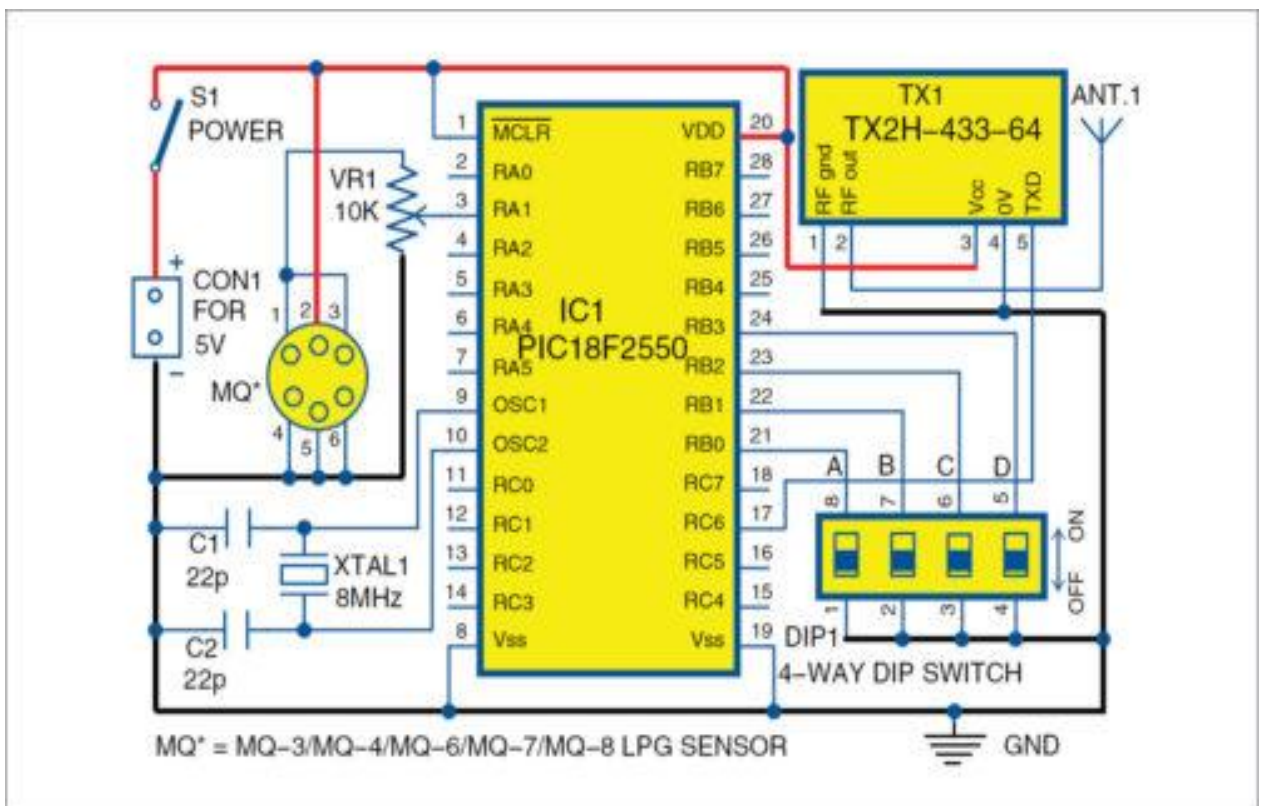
S1
POWER

VR1
10K

+
CON1
FOR
5V
–

1 2 3
MQ*
4 5 6

C1
22p

XTAL1
8MHz

C2
22p

1 $\overline{MCLR}$
2 RA0
3 RA1
4 RA2
5 RA3
6 RA4
7 RA5
9 OSC1
10 OSC2
11 RC0
12 RC1
13 RC2
14 RC3
8 Vss

IC1
PIC18F2550

VDD 20
RB7 28
RB6 27
RB5 26
RB4 25
RB3 24
RB2 23
RB1 22
RB0 21
RC7 18
RC6 17
RC5 16
RC4 15
Vss 19

TX1
TX2H-433-64
RF gnd
RF out
Vcc
0V
TXD
1 2 3 4 5

ANT.1

A B C D
8 7 6 5
1 2 3 4
ON
OFF
DIP1
4-WAY DIP SWITCH

MQ* = MQ-3/MQ-4/MQ-6/MQ-7/MQ-8 LPG SENSOR

GND